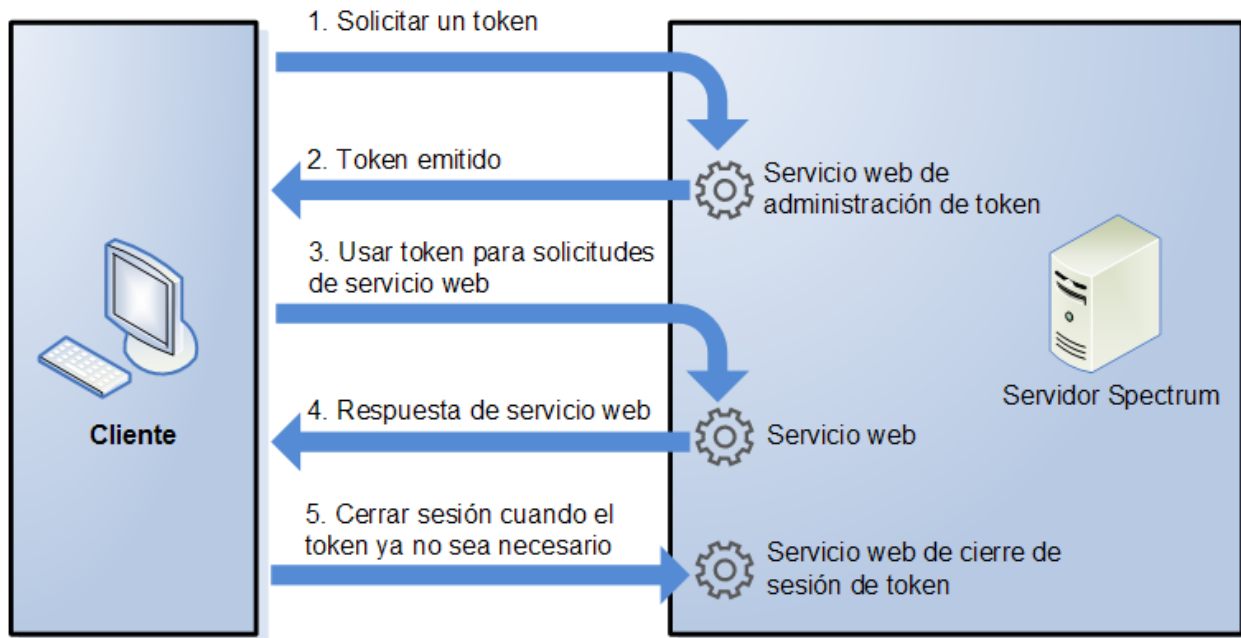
1. Solicitar un token

2. Token emitido

Servicio web de administración de token

3. Usar token para solicitudes de servicio web

Servidor Spectrum

4. Respuesta de servicio web

Cliente

Servicio web

5. Cerrar sesión cuando el token ya no sea necesario

Servicio web de cierre de sesión de token